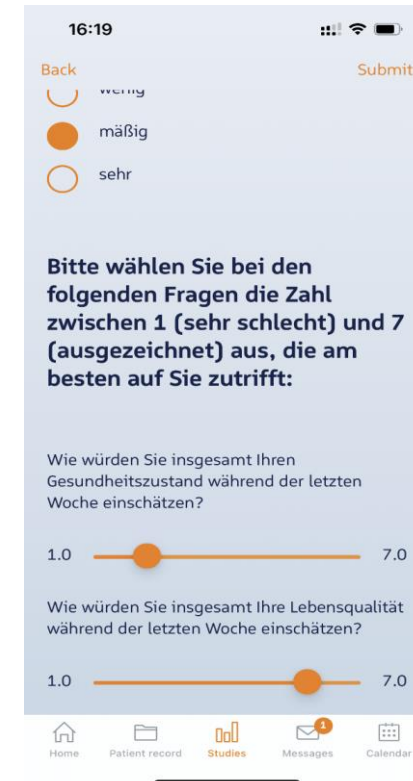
16:19

Back

Submit

wenig

mäßig

sehr

Bitte wählen Sie bei den folgenden Fragen die Zahl zwischen 1 (sehr schlecht) und 7 (ausgezeichnet) aus, die am besten auf Sie zutrifft:

Wie würden Sie insgesamt Ihren Gesundheitszustand während der letzten Woche einschätzen?

1.0

7.0

Wie würden Sie insgesamt Ihre Lebensqualität während der letzten Woche einschätzen?

1.0

7.0

Home

Patient record

Studies

1

Messages

Calendar